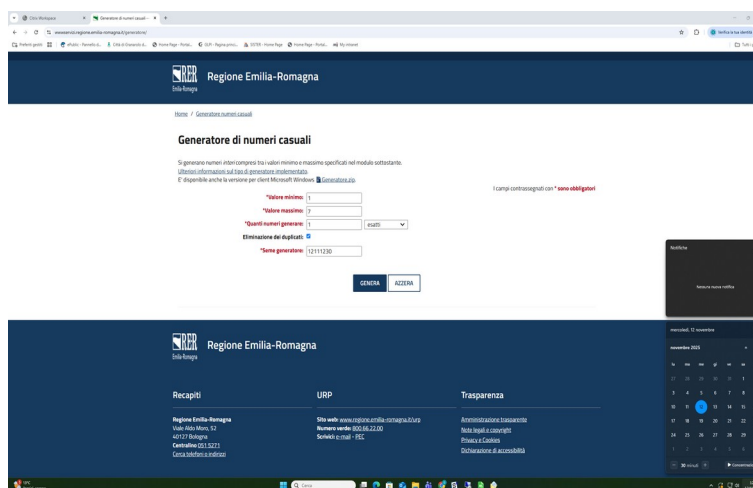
Città Workspace | Generatore di numeri casuali

www.servizi.regione.emilia-romagna.it/generatore/

Preferiti gestiti | Home Page - Portal... | Home Page - Portal... | My intranet

RER Emilia-Romagna | Regione Emilia-Romagna

Home / Generatore numeri casuali

Generatore di numeri casuali

Si generano numeri interi compresi tra i valori minimo e massimo specificati nel modulo sottostante.
Ulteriori informazioni sul tipo di generatore implementato.
E' disponibile anche la versione per client Microsoft Windows Generatore.zip.

I campi contrassegnati con * sono obbligatori

*Valore minimo: 1
*Valore massimo: 7
*Quanti numeri generare: 1 esatti
Eliminazione dei duplicati:
*Seme generatore: 12111230

GENERA | AZZERA

RER Emilia-Romagna | Regione Emilia-Romagna

Recapiti
Regione Emilia-Romagna
Viale Aldo Moro, 52
40127 Bologna
Centralino 051 5271
Cerca telefoni o indirizzi

URP
Sito web www.regione.emilia-romagna.it/urp
Numero verde: 800.66.22.00
Scrivici: e-mail - PEC

Trasparenza
Amministrazione trasparente
Note legali e copyright
Privacy e Cookies
Dichiarazione di accessibilità

Notifiche
Nessuna nuova notifica

mercoledì, 12 novembre
novembre 2025
lu ma me gi ve sa do
27 28 29 30 31 1 2
3 4 5 6 7 8 9
10 11 12 13 14 15 16
17 18 19 20 21 22 23
24 25 26 27 28 29 30
1 2 3 4 5 6 7
30 minuti